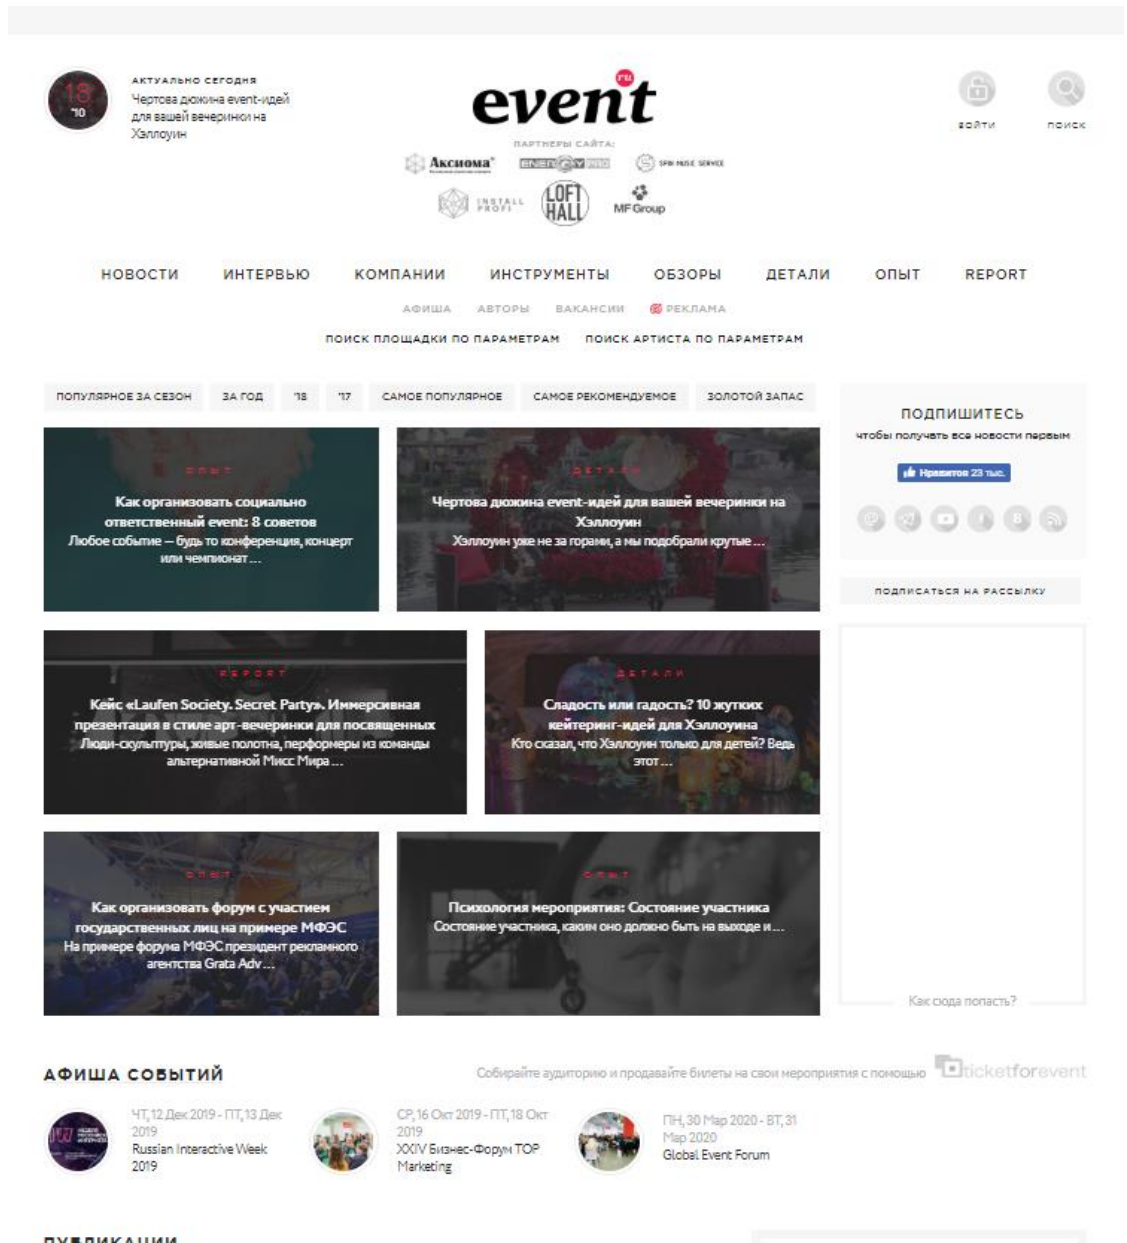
13 '10

АКТУАЛЬНО СЕГОДНЯ
Чертова дюжина event-идей для вашей вечеринки на Хэллоуин

event ru

ПАРТНЕРЫ САЙТА:
Аксиома
ENERGY PRO
SPIN MUSIC SERVICE
INSTALL PROFI
LOFT HALL
MF Group

ВОЙТИ
ПОИСК

НОВОСТИ ИНТЕРВЬЮ КОМПАНИИ ИНСТРУМЕНТЫ ОБЗОРЫ ДЕТАЛИ ОПЫТ REPORT

АФИША АВТОРЫ ВАКАНСИИ РЕКЛАМА

ПОИСК ПЛОЩАДКИ ПО ПАРАМЕТРАМ ПОИСК АРТИСТА ПО ПАРАМЕТРАМ

ПОПУЛЯРНОЕ ЗА СЕЗОН ЗА ГОД '18 '17 САМОЕ ПОПУЛЯРНОЕ САМОЕ РЕКОМЕНДУЕМОЕ ЗОЛОТОЙ ЗАПАС

ОПЫТ
Как организовать социально ответственный event: 8 советов
Любое событие – будь то конференция, концерт или чемпионат ...

ДЕТАЛИ
Чертова дюжина event-идей для вашей вечеринки на Хэллоуин
Хэллоуин уже не за горами, а мы подобрали крутые ...

REPORT
Кейс «Laufen Society. Secret Party». Иммерсивная презентация в стиле арт-вечеринки для посвященных
Люди-скульптуры, живые полотна, перформеры из команды альтернативной Мисс Мира ...

ДЕТАЛИ
Сладость или гадость? 10 жутких кейтеринг-идей для Хэллоуина
Кто сказал, что Хэллоуин только для детей? Ведь этот ...

ОПЫТ
Как организовать форум с участием государственных лиц на примере МФЭС
На примере форума МФЭС президент рекламного агентства Grata Adv ...

ОПЫТ
Психология мероприятия: Состояние участника
Состояние участника, каким оно должно быть на выходе и ...

ПОДПИШИТЕСЬ
чтобы получать все новости первым
Нравится 23 тыс.

ПОДПИСАТЬСЯ НА РАССЫЛКУ

Как сюда попасть?

АФИША СОБЫТИЙ

Собирайте аудиторию и продавайте билеты на свои мероприятия с помощью ticketforevent

ЧТ, 12 Дек 2019 - ПТ, 13 Дек 2019
Russian Interactive Week 2019

СР, 16 Окт 2019 - ПТ, 18 Окт 2019
XXIV Бизнес-Форум TOP Marketing

ПН, 30 Мар 2020 - ВТ, 31 Мар 2020
Global Event Forum

ПУБЛИКАЦИИ